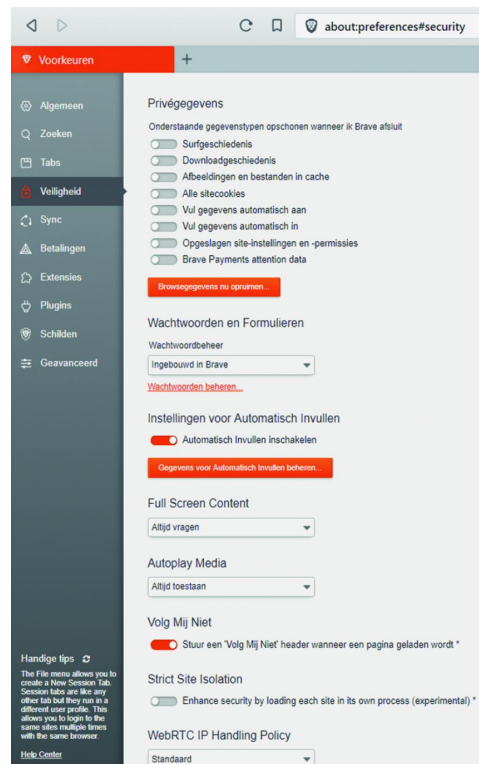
about:preferences#security

Voorkeuren
+

Algemeen
Zoeken
Tabs
Veiligheid
Sync
Betalingen
Extensies
Plugins
Schilden
Geavanceerd

Handige tips

The File menu allows you to create a New Session Tab. Session tabs are like any other tab but they run in a different user profile. This allows you to login to the same sites multiple times with the same browser.

Help Center

Privégegevens

Onderstaande gegevenstypen opschonen wanneer ik Brave afsluit

Surfgeschiedenis
Downloadgeschiedenis
Afbeeldingen en bestanden in cache
Alle sitecookies
Vul gegevens automatisch aan
Vul gegevens automatisch in
Opgeslagen site-instellingen en -permissies
Brave Payments attention data

Browsegegevens nu opruimen...

Wachtwoorden en Formulieren

Wachtwoordbeheer

Ingebouwd in Brave

Wachtwoorden beheren...

Instellingen voor Automatisch Invullen

Automatisch Invullen inschakelen

Gegevens voor Automatisch Invullen beheren...

Full Screen Content

Altijd vragen

Autoplay Media

Altijd toestaan

Volg Mij Niet

Stuur een 'Volg Mij Niet' header wanneer een pagina geladen wordt *

Strict Site Isolation

Enhance security by loading each site in its own process (experimental) *

WebRTC IP Handling Policy

Standaard